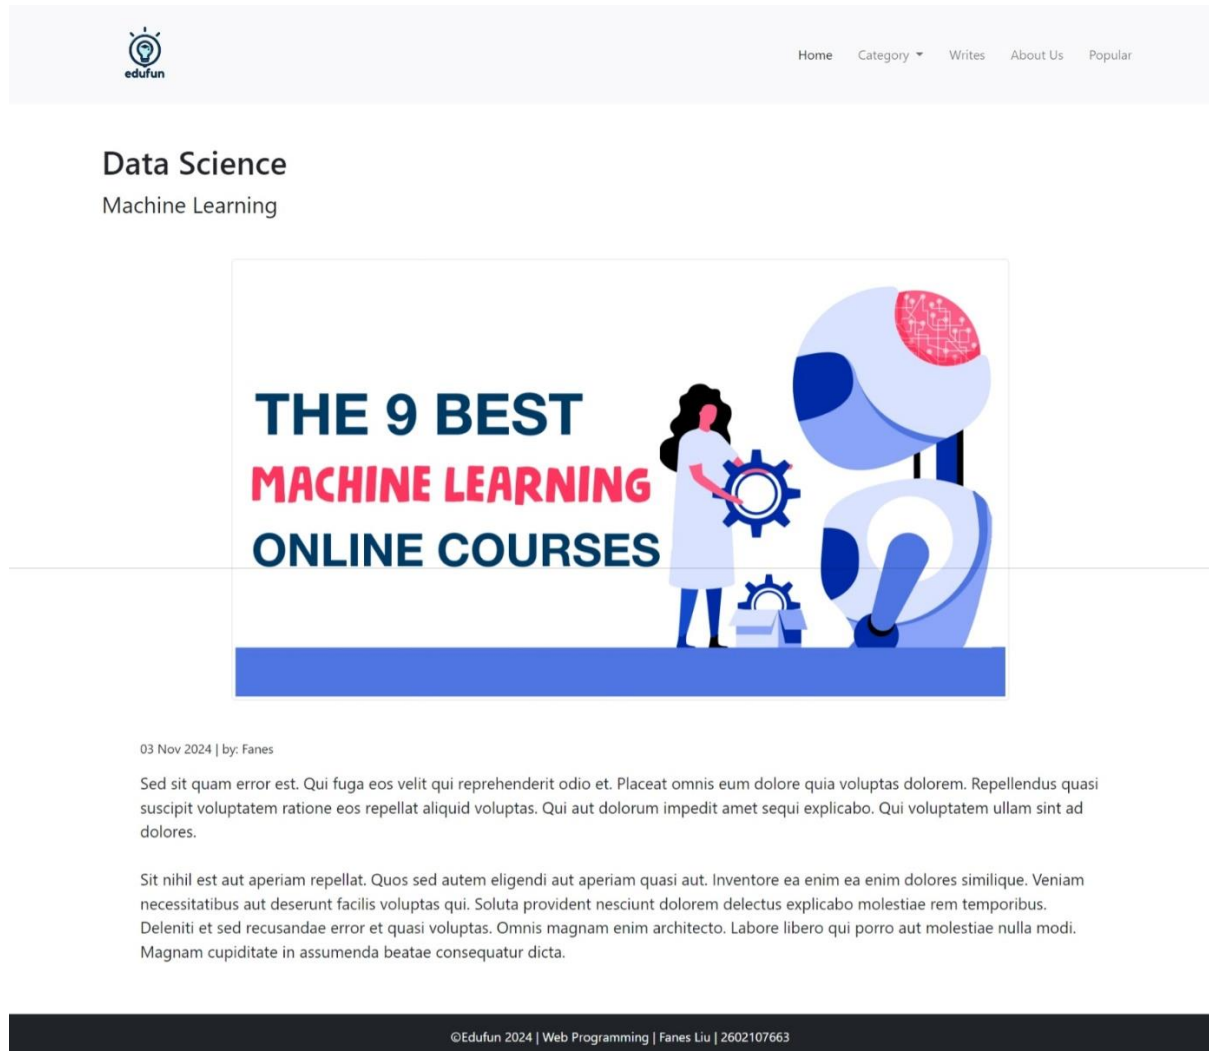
edufun

Home Category Writes About Us Popular

Data Science

Machine Learning

THE 9 BEST
MACHINE LEARNING
ONLINE COURSES

03 Nov 2024 | by: Fanes

Sed sit quam error est. Qui fuga eos velit qui reprehenderit odio et. Placeat omnis eum dolore quia voluptas dolorem. Repellendus quasi suscipit voluptatem ratione eos repellat aliquid voluptas. Qui aut dolorum impedit amet sequi explicabo. Qui voluptatem ullam sint ad dolores.

Sit nihil est aut aperiam repellat. Quos sed autem eligendi aut aperiam quasi aut. Inventore ea enim ea enim dolores similique. Veniam necessitatibus aut deserunt facilis voluptas qui. Soluta provident nesciunt dolorem delectus explicabo molestiae rem temporibus. Deleniti et sed recusandae error et quasi voluptas. Omnis magnam enim architecto. Labore libero qui porro aut molestiae nulla modi. Magnam cupiditate in assumenda beatae consequatur dicta.

©Edufun 2024 | Web Programming | Fanes Liu | 2602107663